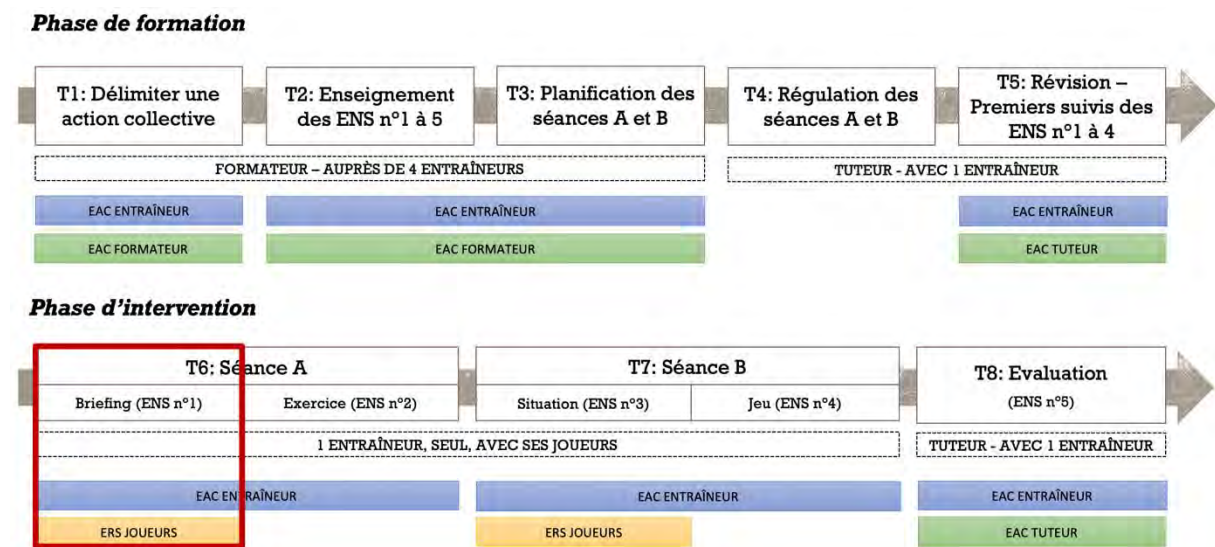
Phase de formation

T1: Délimiter une action collective

T2: Enseignement des ENS n°1 à 5

T3: Planification des séances A et B

T4: Régulation des séances A et B

T5: Révision – Premiers suivis des ENS n°1 à 4

FORMATEUR – AUPRÈS DE 4 ENTRAÎNEURS

TUTEUR - AVEC 1 ENTRAÎNEUR

EAC ENTRAÎNEUR

EAC ENTRAÎNEUR

EAC ENTRAÎNEUR

EAC FORMATEUR

EAC FORMATEUR

EAC TUTEUR

Phase d'intervention

T6: Séance A

Briefing (ENS n°1)

Exercice (ENS n°2)

T7: Séance B

Situation (ENS n°3)

Jeu (ENS n°4)

T8: Evaluation

(ENS n°5)

1 ENTRAÎNEUR, SEUL, AVEC SES JOUEURS

TUTEUR - AVEC 1 ENTRAÎNEUR

EAC ENTRAÎNEUR

EAC ENTRAÎNEUR

EAC ENTRAÎNEUR

ERS JOUEURS

ERS JOUEURS

EAC TUTEUR